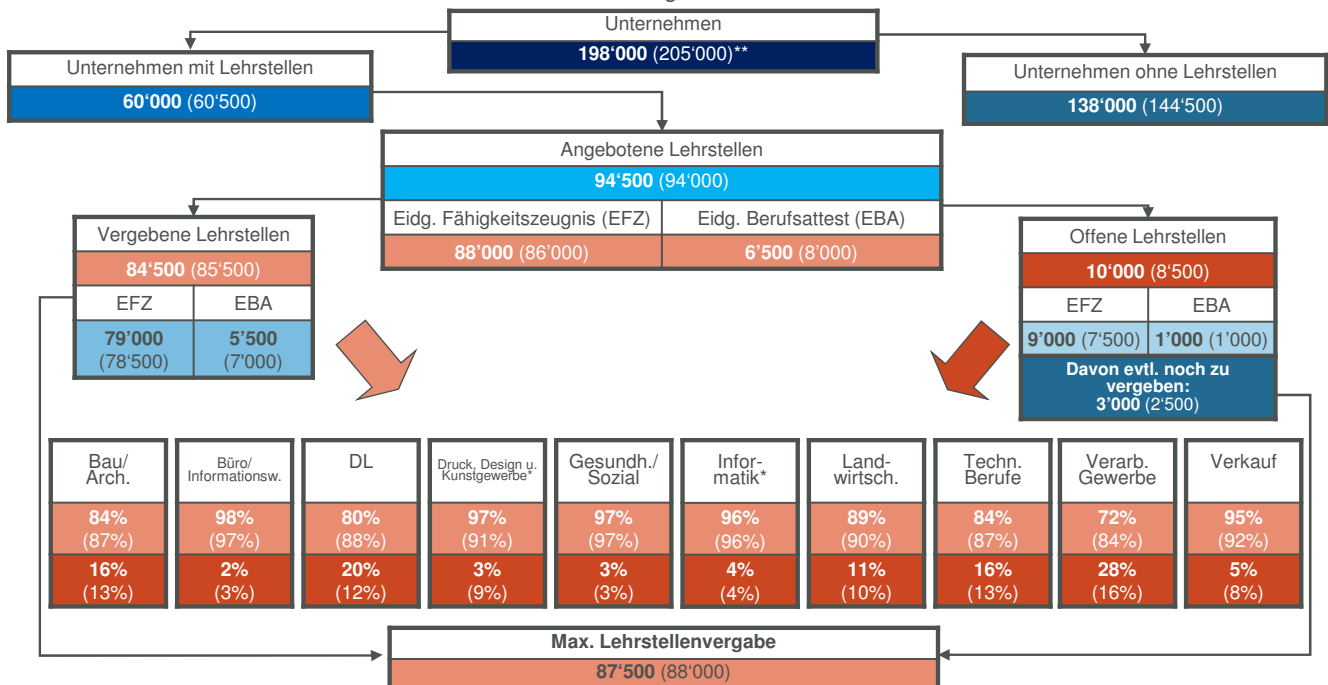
Unternehmen
**198'000** (205'000)**

Unternehmen mit Lehrstellen
**60'000** (60'500)

Unternehmen ohne Lehrstellen
**138'000** (144'500)

Angebotene Lehrstellen
**94'500** (94'000)

| Eidg. Fähigkeitszeugnis (EFZ) | Eidg. Berufsattest (EBA) |
|---|---|
| **88'000** (86'000) | **6'500** (8'000) |

Vergebene Lehrstellen
**84'500** (85'500)

| EFZ | EBA |
|---|---|
| **79'000** (78'500) | **5'500** (7'000) |

Offene Lehrstellen
**10'000** (8'500)

| EFZ | EBA |
|---|---|
| **9'000** (7'500) | **1'000** (1'000) |

**Davon evtl. noch zu vergeben: 3'000** (2'500)

| Bau/ Arch. | Büro/ Informationsw. | DL | Druck, Design u. Kunstgewerbe* | Gesundh./ Sozial | Informatik* | Landwirtsch. | Techn. Berufe | Verarb. Gewerbe | Verkauf |
|---|---|---|---|---|---|---|---|---|---|
| **84%** (87%) | **98%** (97%) | **80%** (88%) | **97%** (91%) | **97%** (97%) | **96%** (96%) | **89%** (90%) | **84%** (87%) | **72%** (84%) | **95%** (92%) |
| **16%** (13%) | **2%** (3%) | **20%** (12%) | **3%** (9%) | **3%** (3%) | **4%** (4%) | **11%** (10%) | **16%** (13%) | **28%** (16%) | **5%** (8%) |

**Max. Lehrstellenvergabe**
**87'500** (88'000)